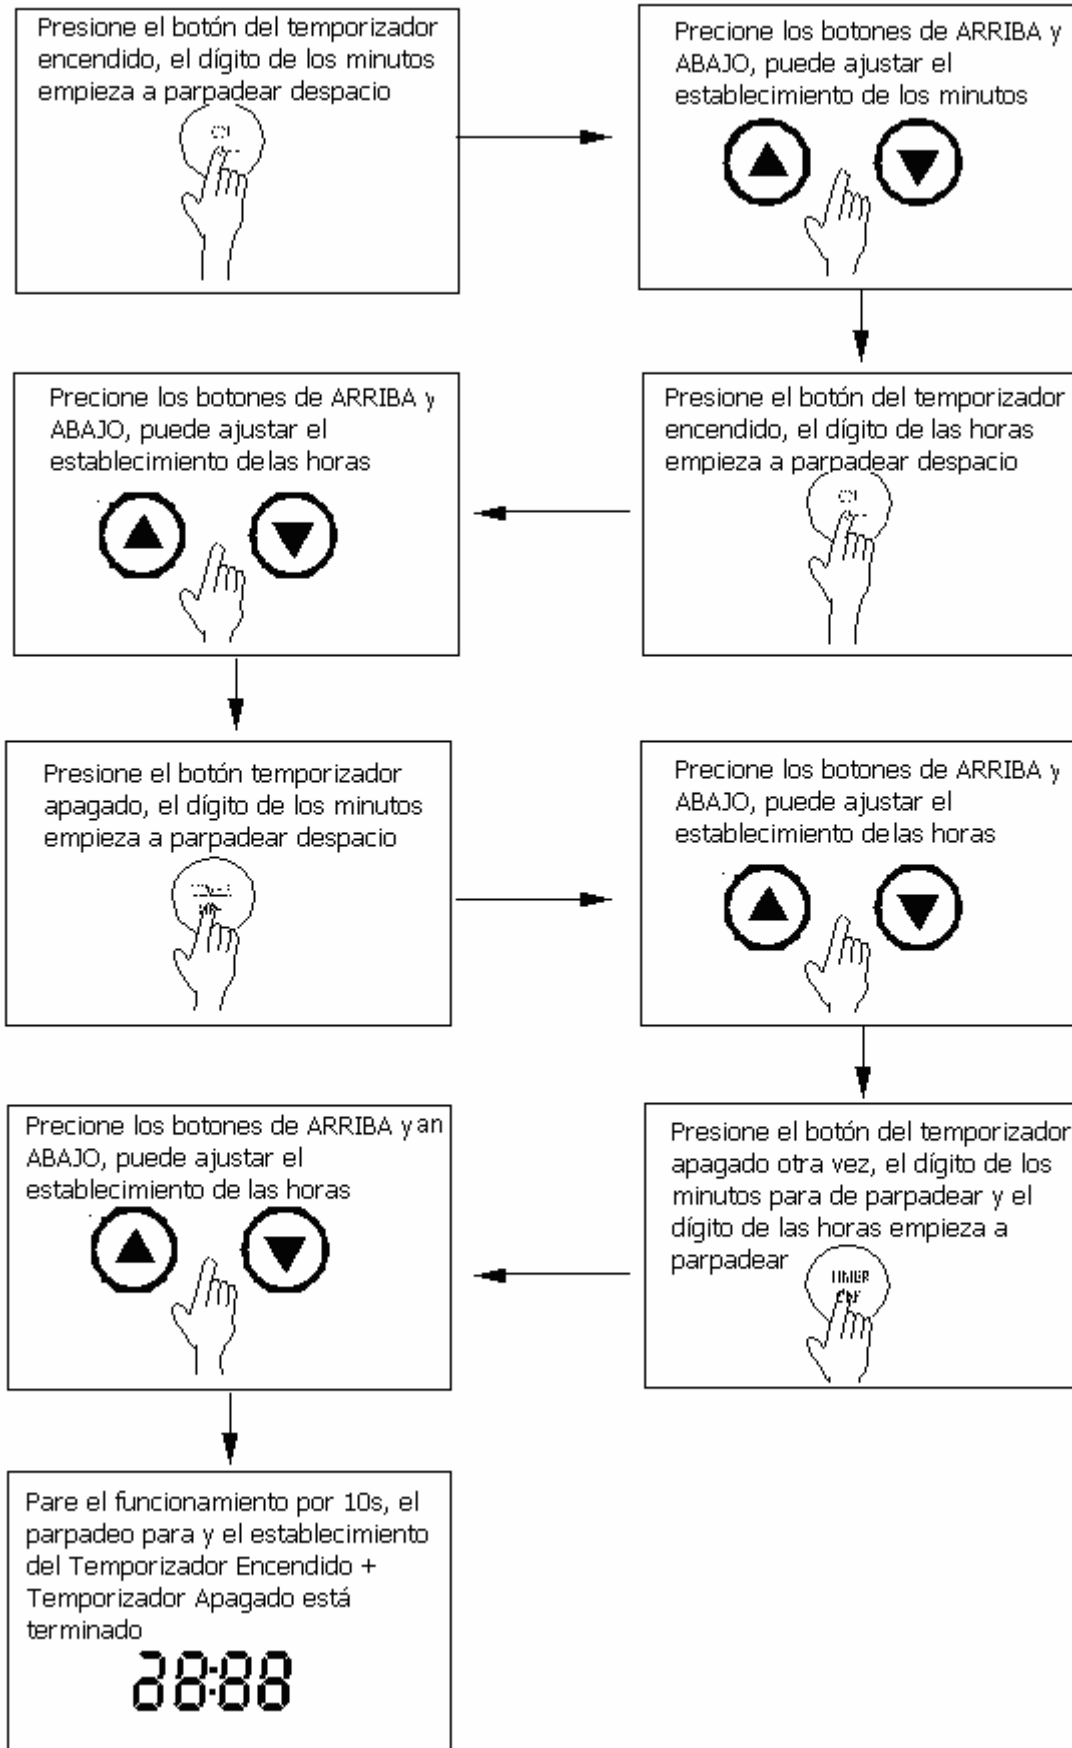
Presione el botón del temporizador encendido, el dígito de los minutos empieza a parpadear despacio

Precione los botones de ARRIBA y ABAJO, puede ajustar el establecimiento de los minutos

Presione el botón del temporizador encendido, el dígito de las horas empieza a parpadear despacio

Precione los botones de ARRIBA y ABAJO, puede ajustar el establecimiento delas horas

Presione el botón temporizador apagado, el dígito de los minutos empieza a parpadear despacio

Precione los botones de ARRIBA y ABAJO, puede ajustar el establecimiento delas horas

Presione el botón del temporizador apagado otra vez, el dígito de los minutos para de parpadear y el dígito de las horas empieza a parpadear

TIMER OFF

Precione los botones de ARRIBA y an ABAJO, puede ajustar el establecimiento de las horas

Pare el funcionamiento por 10s, el parpadeo para y el establecimiento del Temporizador Encendido + Temporizador Apagado está terminado

88:88